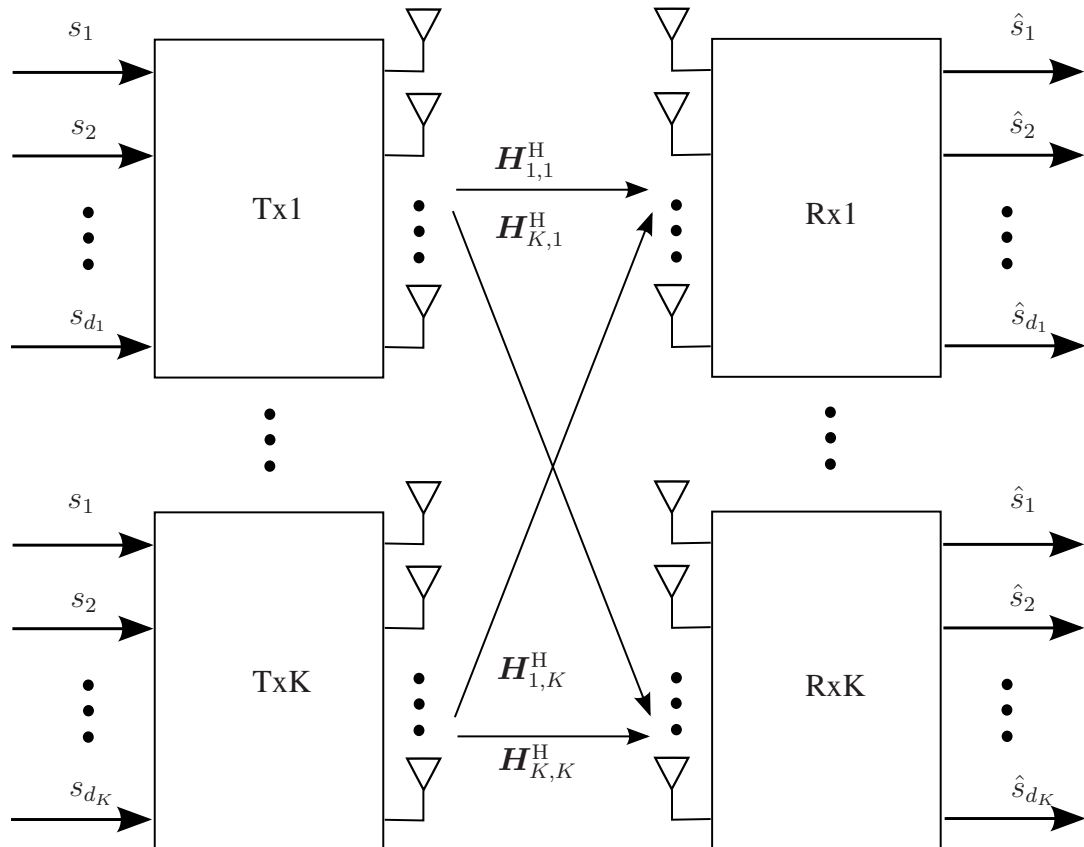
$s_1$
$s_2$
$s_{d_1}$
Tx1
$\boldsymbol{H}_{1,1}^{\mathrm{H}}$
$\boldsymbol{H}_{K,1}^{\mathrm{H}}$
Rx1
$\hat{s}_1$
$\hat{s}_2$
$\hat{s}_{d_1}$
$s_1$
$s_2$
$s_{d_K}$
TxK
$\boldsymbol{H}_{1,K}^{\mathrm{H}}$
$\boldsymbol{H}_{K,K}^{\mathrm{H}}$
RxK
$\hat{s}_1$
$\hat{s}_2$
$\hat{s}_{d_K}$